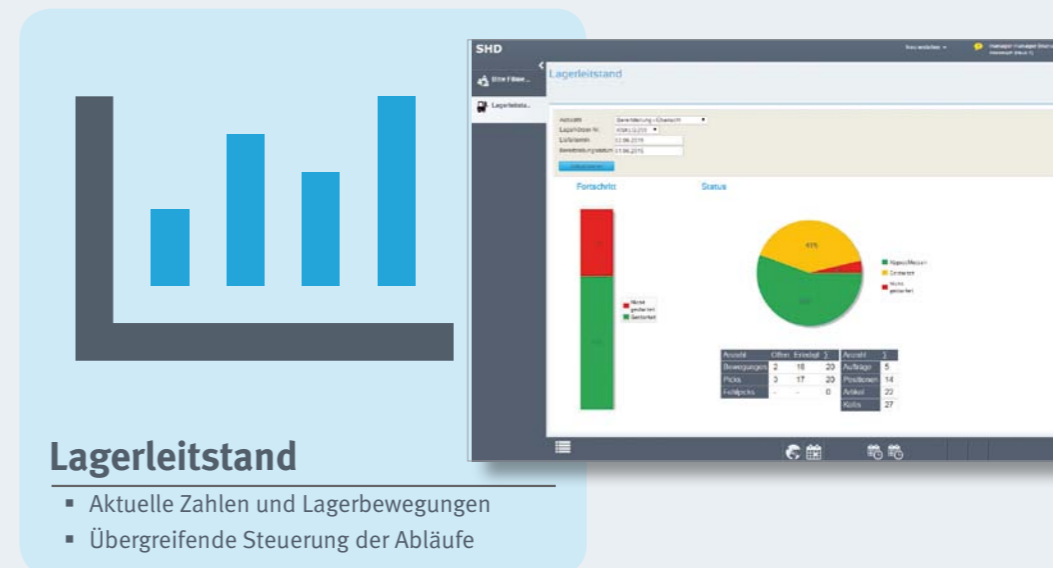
SHD

Bitte Filiale ...

Lagerleitsta...

Lagerleitstand

Fortschritt

Status

| Anzahl | Offen | Erledigt | Σ |
|---|---|---|---|
| Bewegungen | 2 | 18 | 20 |
| Picks | 3 | 17 | 20 |
| Fehlpicks | - | - | 0 |

| Anzahl | Σ |
|---|---|
| Aufträge | 5 |
| Positionen | 14 |
| Artikel | 20 |
| Kolis | 27 |

Lagerleitstand

▪ Aktuelle Zahlen und Lagerbewegungen

▪ Übergreifende Steuerung der Abläufe